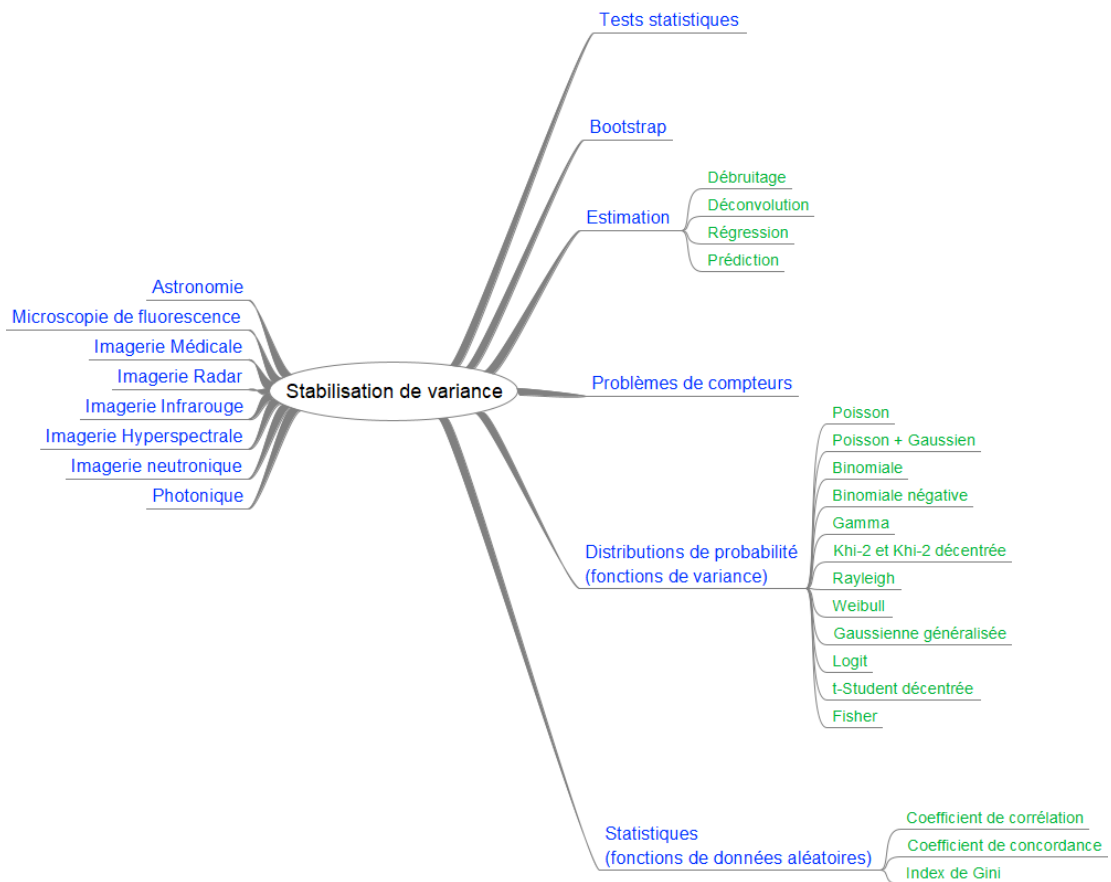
Stabilisation de variance

Astronomie
Microscopie de fluorescence
Imagerie Médicale
Imagerie Radar
Imagerie Infrarouge
Imagerie Hyperspectrale
Imagerie neutronique
Photonique

Tests statistiques

Bootstrap

Estimation
Débruitage
Déconvolution
Régression
Prédiction

Problèmes de compteurs

Distributions de probabilité (fonctions de variance)
Poisson
Poisson + Gaussien
Binomiale
Binomiale négative
Gamma
Khi-2 et Khi-2 décentrée
Rayleigh
Weibull
Gaussienne généralisée
Logit
t-Student décentrée
Fisher

Statistiques (fonctions de données aléatoires)
Coefficient de corrélation
Coefficient de concordance
Index de Gini